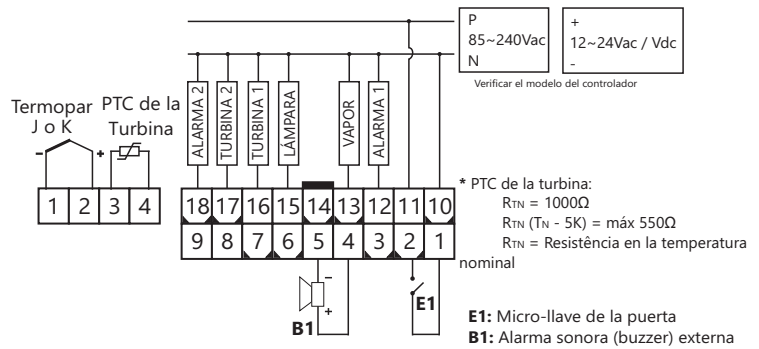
P
85~240Vac
N

+
12~24Vac / Vdc
-

Verificar el modelo del controlador

Termopar J o K

PTC de la Turbina

-
+

ALARMA 2
TURBINA 2
TURBINA 1
LÁMPARA
VAPOR
ALARMA 1

| 1 | 2 | 3 | 4 |
|---|---|---|---|

| 18 | 17 | 16 | 15 | 14 | 13 | 12 | 11 | 10 |
|---|---|---|---|---|---|---|---|---|
| 9 | 8 | 7 | 6 | 5 | 4 | 3 | 2 | 1 |

* PTC de la turbina:
$R_{TN}$ = 1000Ω
$R_{TN}$ ($T_N$ - 5K) = máx 550Ω
$R_{TN}$ = Resistência en la temperatura nominal

-
+
B1

E1

E1: Micro-llave de la puerta
B1: Alarma sonora (buzzer) externa